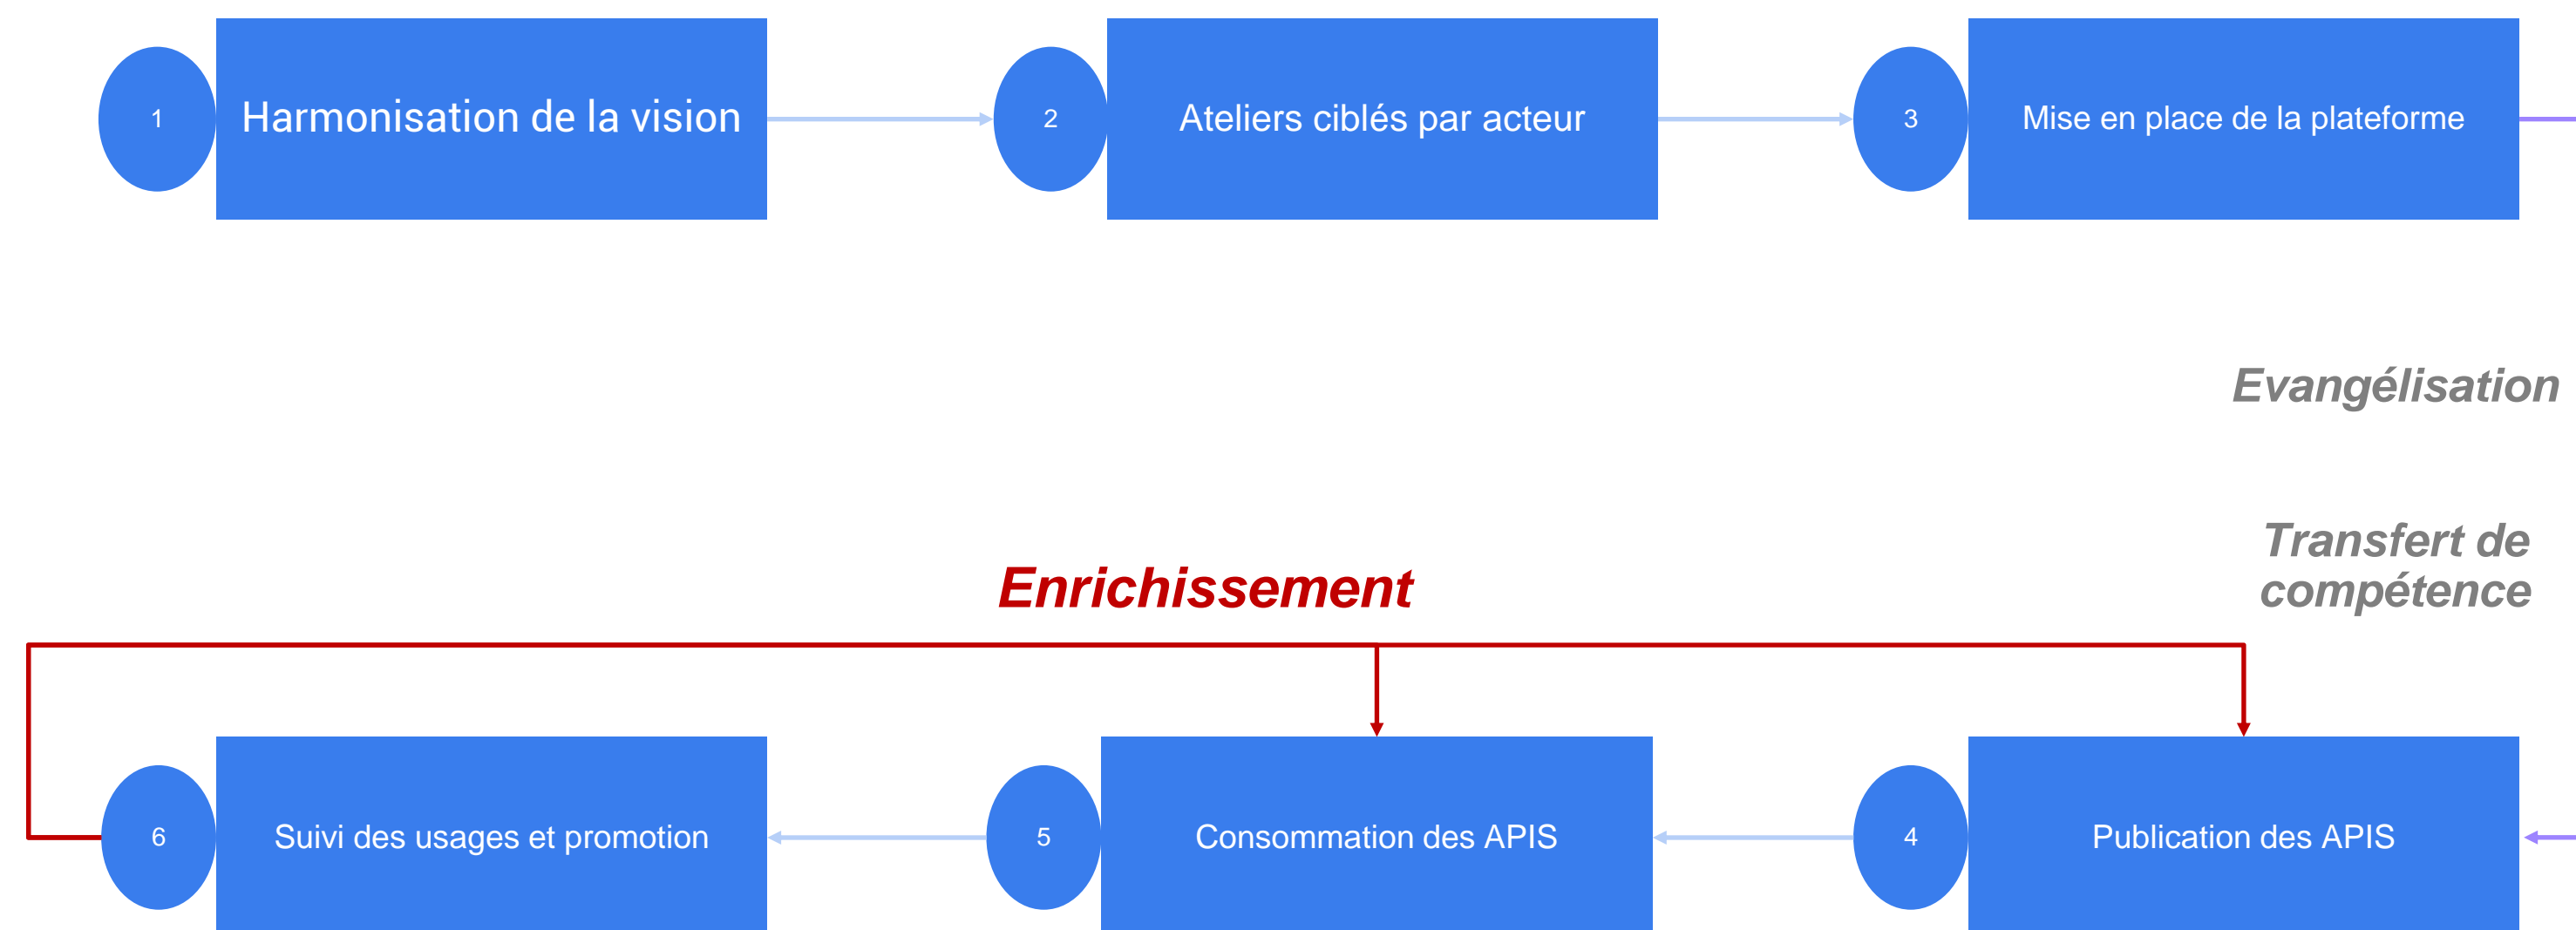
1 Harmonisation de la vision

2 Ateliers ciblés par acteur

3 Mise en place de la plateforme

Evangélisation

Transfert de compétence

Enrichissement

6 Suivi des usages et promotion

5 Consommation des APIS

4 Publication des APIS